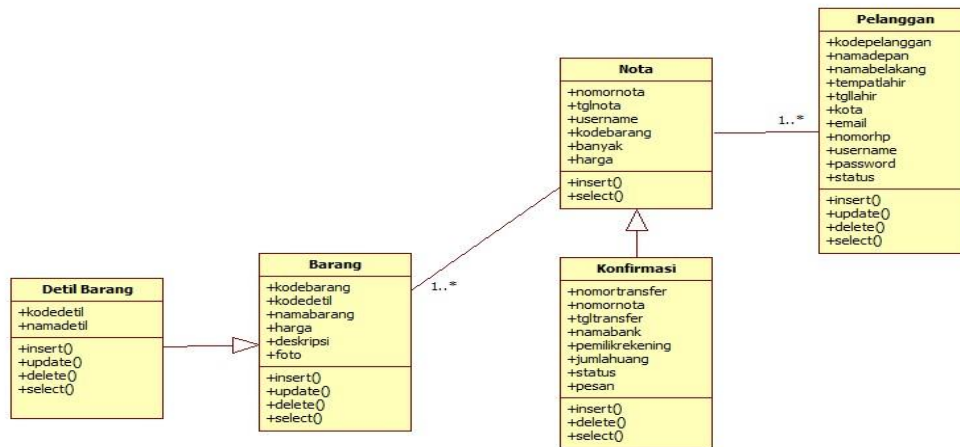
Pelanggan
+kodepelanggan
+namadepan
+namabelakang
+tempatlahir
+tgllahir
+kota
+email
+nomorhp
+username
+password
+status
+insert()
+update()
+delete()
+select()

Nota
+nomornota
+tglnota
+username
+kodebarang
+banyak
+harga
+insert()
+select()

1..*

Detil Barang
+kodedetil
+namadetil
+insert()
+update()
+delete()
+select()

Barang
+kodebarang
+kodedetil
+namabarang
+harga
+deskripsi
+foto
+insert()
+update()
+delete()
+select()

1..*

Konfirmasi
+nomortransfer
+nomornota
+tgltransfer
+namabank
+pemilikrekening
+jumlahuang
+status
+pesan
+insert()
+delete()
+select()